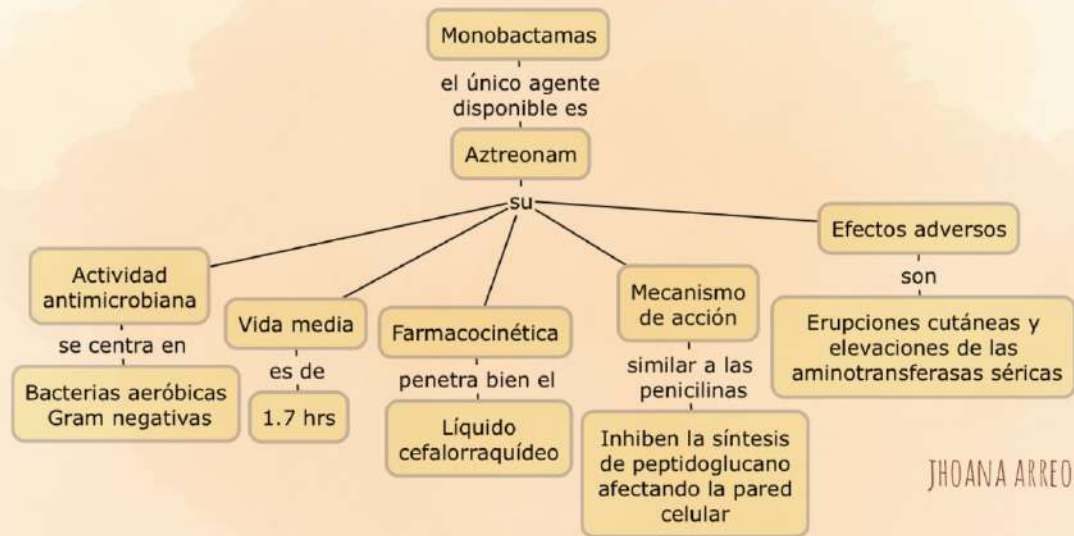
Monobactamas

el único agente disponible es

Aztreonam

su

Actividad antimicrobiana

se centra en

Bacterias aeróbicas Gram negativas

Vida media

es de

1.7 hrs

Farmacocinética

penetra bien el

Líquido cefalorraquídeo

Mecanismo de acción

similar a las penicilinas

Inhiben la síntesis de peptidoglucano afectando la pared celular

Efectos adversos

son

Erupciones cutáneas y elevaciones de las aminotransferasas séricas

JHOANA ARREO